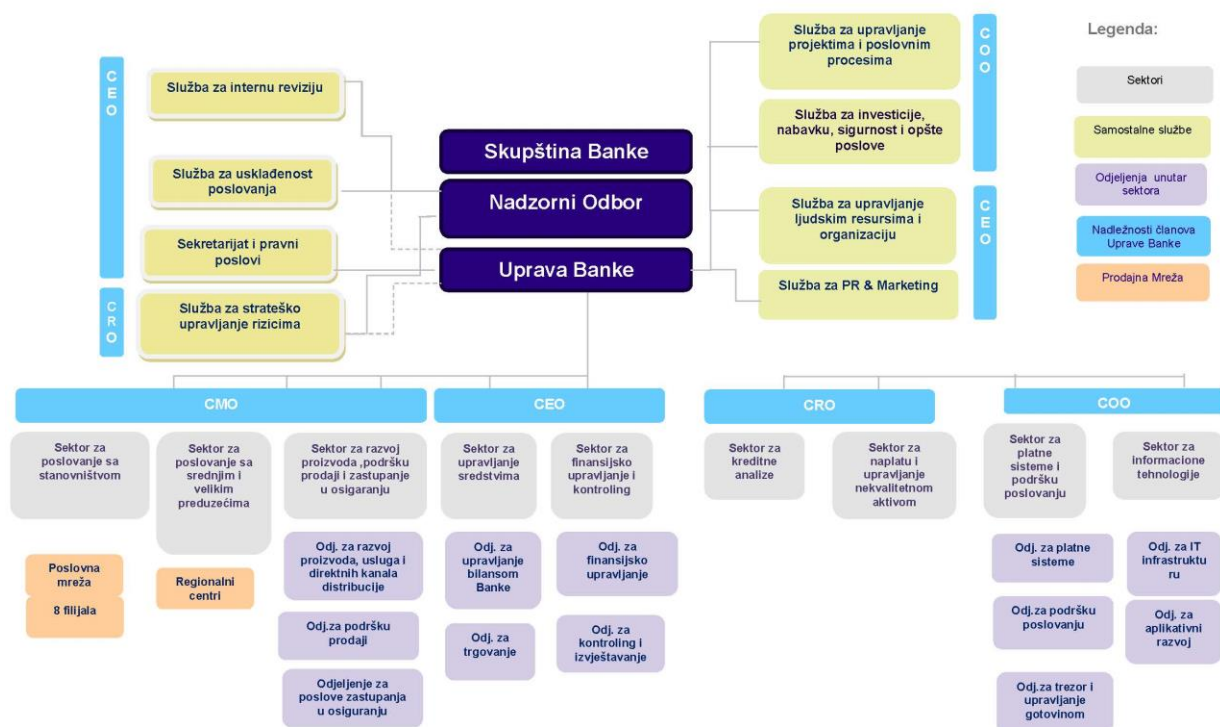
CEO

Služba za internu reviziju

Služba za usklađenost poslovanja

Sekretarijat i pravni poslovi

CRO

Služba za strateško upravljanje rizicima

Skupština Banke

Nadzorni Odbor

Uprava Banke

Služba za upravljanje projektima i poslovnim procesima

Služba za investicije, nabavku, sigurnost i opšte poslove

COO

Služba za upravljanje ljudskim resursima i organizaciju

Služba za PR & Marketing

CEO

Legenda:

Sektori

Samostalne službe

Odjeljenja unutar sektora

Nadležnosti članova Uprave Banke

Prodajna Mreža

CMO

Sektor za poslovanje sa stanovništvom

Poslovna mreža

8 filijala

Sektor za poslovanje sa srednjim i velikim preduzećima

Regionalni centri

Sektor za razvoj proizvoda ,podršku prodaji i zastupanje u osiguranju

Odj. za razvoj proizvoda, usluga i direktnih kanala distribucije

Odj.za podršku prodaji

Odjeljenje za poslove zastupanja u osiguranju

CEO

Sektor za upravljanje sredstvima

Odj. za upravljanje bilansom Banke

Odj. za trgovanje

Sektor za finansijsko upravljanje i kontroling

Odj. za finansijsko upravljanje

Odj. za kontroling i izvještavanje

CRO

Sektor za kreditne analize

Sektor za naplatu i upravljanje nekvalitetnom aktivom

COO

Sektor za platne sisteme i podršku poslovanju

Odj. za platne sisteme

Odj.za podršku poslovanju

Odj.za trezor i upravljanje gotovinom

Sektor za informacione tehnologije

Odj. za IT infrastrukturu

Odj. za aplikativni razvoj